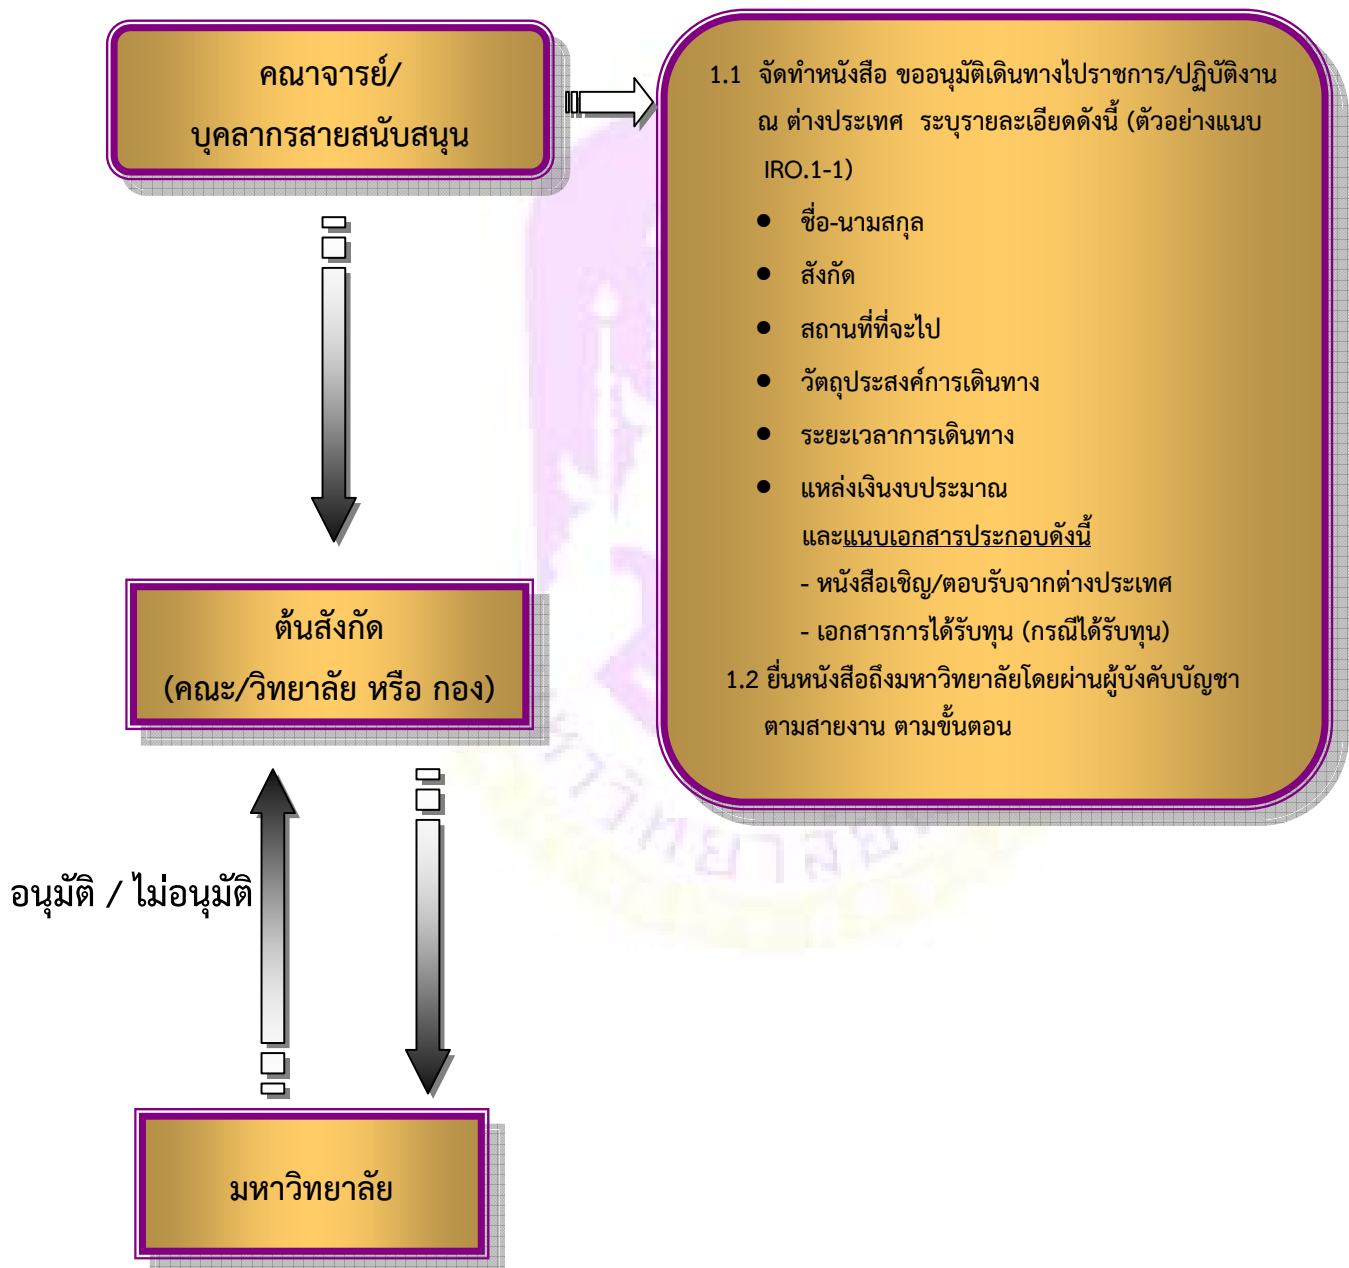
คณาจารย์/
บุคลากรสายสนับสนุน

1.1 จัดทำหนังสือ ขออนุมัติเดินทางไปราชการ/ปฏิบัติงาน ณ ต่างประเทศ ระบุรายละเอียดดังนี้ (ตัวอย่างแนบ IRO.1-1)

- ชื่อ-นามสกุล
- สังกัด
- สถานที่ที่จะไป
- วัตถุประสงค์การเดินทาง
- ระยะเวลาการเดินทาง
- แหล่งเงินงบประมาณ

และแนบเอกสารประกอบดังนี้
- หนังสือเชิญ/ตอบรับจากต่างประเทศ
- เอกสารการได้รับทุน (กรณีได้รับทุน)

1.2 ยื่นหนังสือถึงมหาวิทยาลัยโดยผ่านผู้บังคับบัญชาตามสายงาน ตามขั้นตอน

ต้นสังกัด
(คณะ/วิทยาลัย หรือ กอง)

อนุมัติ / ไม่อนุมัติ

มหาวิทยาลัย